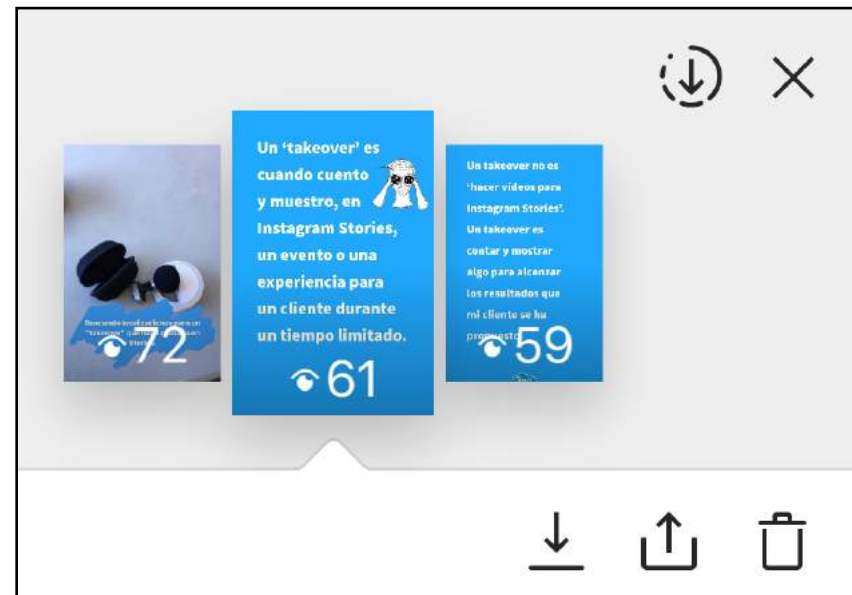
Buscando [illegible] "takeover" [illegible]

72

Un 'takeover' es cuando cuento y muestro, en Instagram Stories, un evento o una experiencia para un cliente durante un tiempo limitado.

61

Un takeover no es 'hacer videos para Instagram Stories'. Un takeover es contar y mostrar algo para alcanzar los resultados que mi cliente se ha propuesto

59